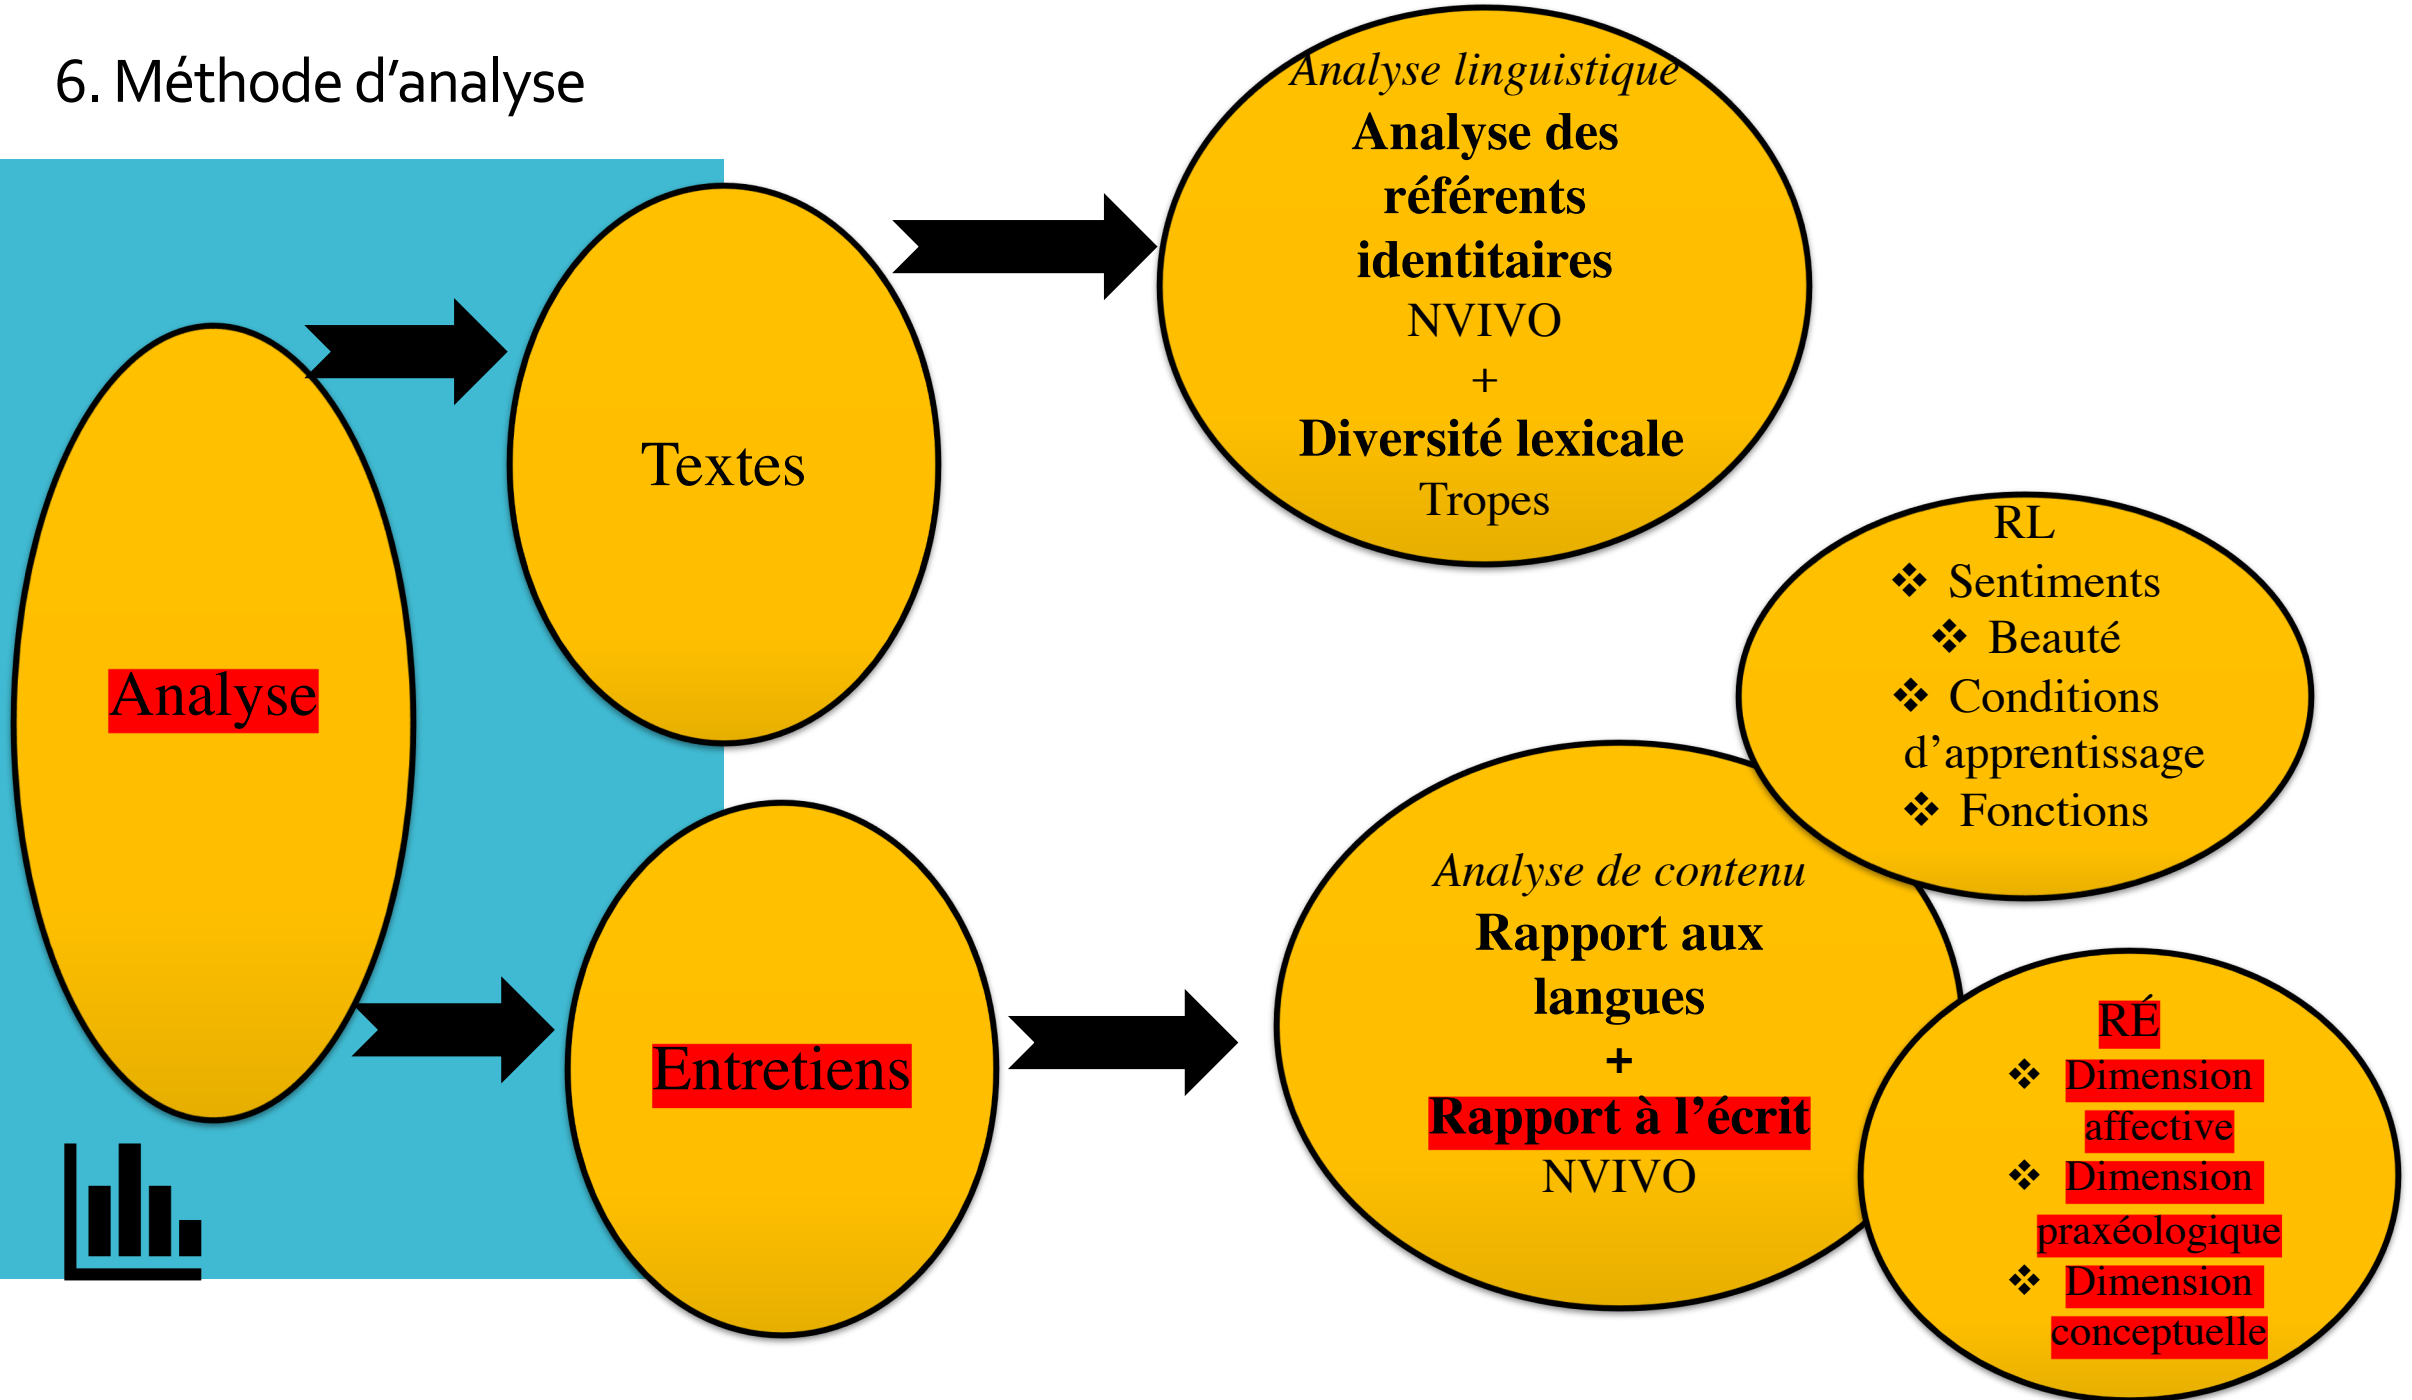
6. Méthode d'analyse

Analyse

Textes

Entretiens

Analyse linguistique
Analyse des référents identitaires
NVIVO
+
Diversité lexicale
Tropes

RL
❖ Sentiments
❖ Beauté
❖ Conditions d'apprentissage
❖ Fonctions

Analyse de contenu
Rapport aux langues
+
Rapport à l'écrit
NVIVO

RÉ
❖ Dimension affective
❖ Dimension praxéologique
❖ Dimension conceptuelle